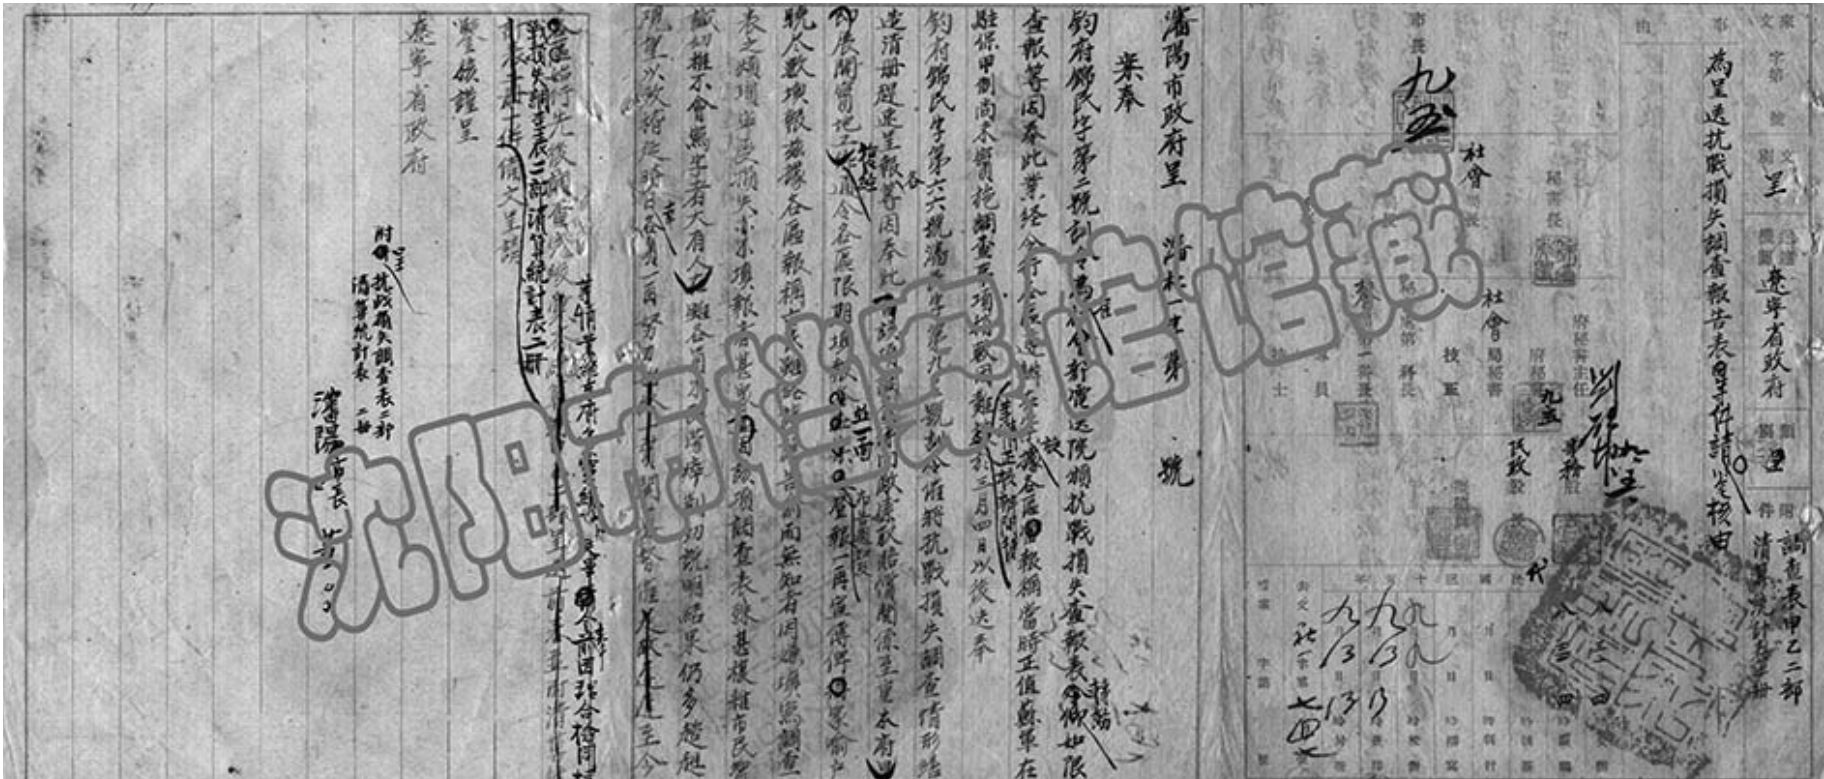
沈阳市档案馆藏

為呈送抗戰損失調查報告表呈件請鑒核由

遼寧省政府

調查表甲乙二部
清冊統計表二冊

瀋陽市政府呈　瀋社一七　號

案奉

鈞府鄉民字第二號訓令為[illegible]
查報等因奉此業經分令各區
駐保甲劃尚未實施調查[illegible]
鈞府鄉民字第六六號瀋民字第六九號訓令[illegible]抗戰損失調查情形
造清冊賡速呈報等因奉此
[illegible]展開當地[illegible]令各區限期填報一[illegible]
號人數頗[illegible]
表之填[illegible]
誠切推不會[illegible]
現呈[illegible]

鑒核謹呈
遼寧省政府

附呈 抗戰損失調查表二部 清冊統計表二冊

瀋陽市長

市長 社會 秘書長 社會局 民政股

九月十三日